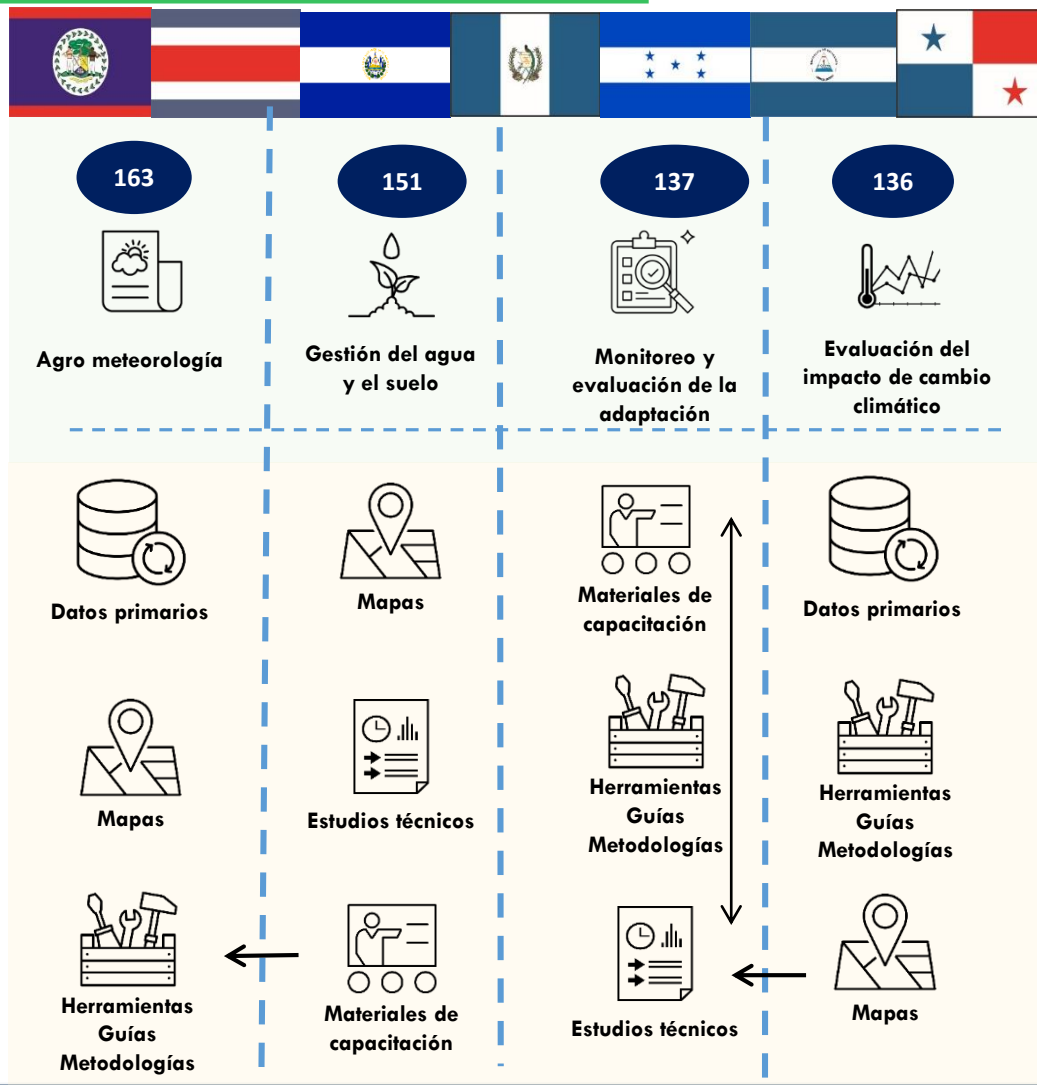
163

Agro meteorología

151

Gestión del agua y el suelo

137

Monitoreo y evaluación de la adaptación

136

Evaluación del impacto de cambio climático

Datos primarios

Mapas

Herramientas Guías Metodologías

Mapas

Estudios técnicos

Materiales de capacitación

Materiales de capacitación

Herramientas Guías Metodologías

Estudios técnicos

Datos primarios

Herramientas Guías Metodologías

Mapas